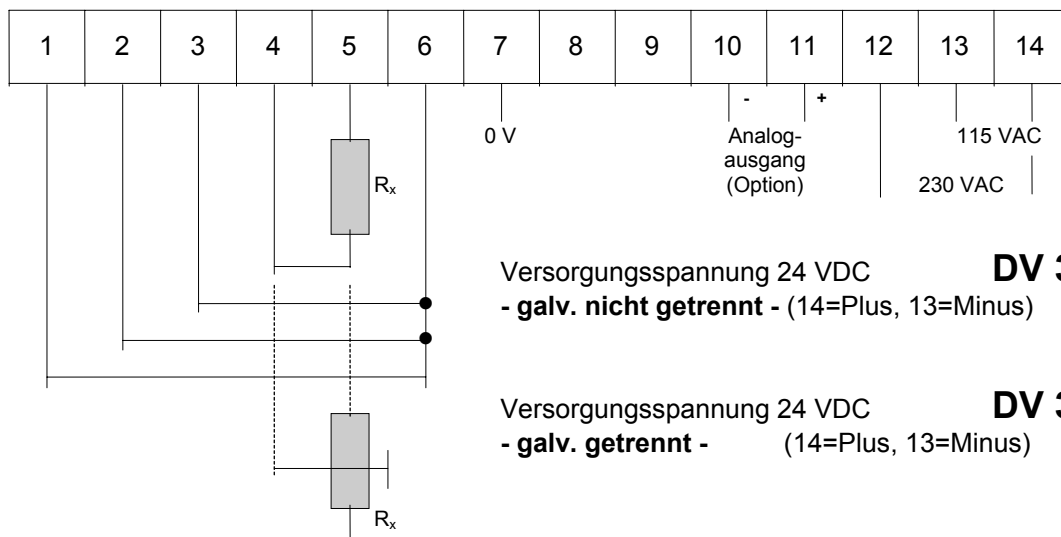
| 1 | 2 | 3 | 4 | 5 | 6 | 7 | 8 | 9 | 10 | 11 | 12 | 13 | 14 |
|---|---|---|---|---|---|---|---|---|---|---|---|---|---|

-
+

0 V

Analogausgang (Option)

115 VAC

230 VAC

$R_x$

Versorgungsspannung 24 VDC **DV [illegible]**
**- galv. nicht getrennt -** (14=Plus, 13=Minus)

Versorgungsspannung 24 VDC **DV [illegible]**
**- galv. getrennt -** (14=Plus, 13=Minus)

$R_x$